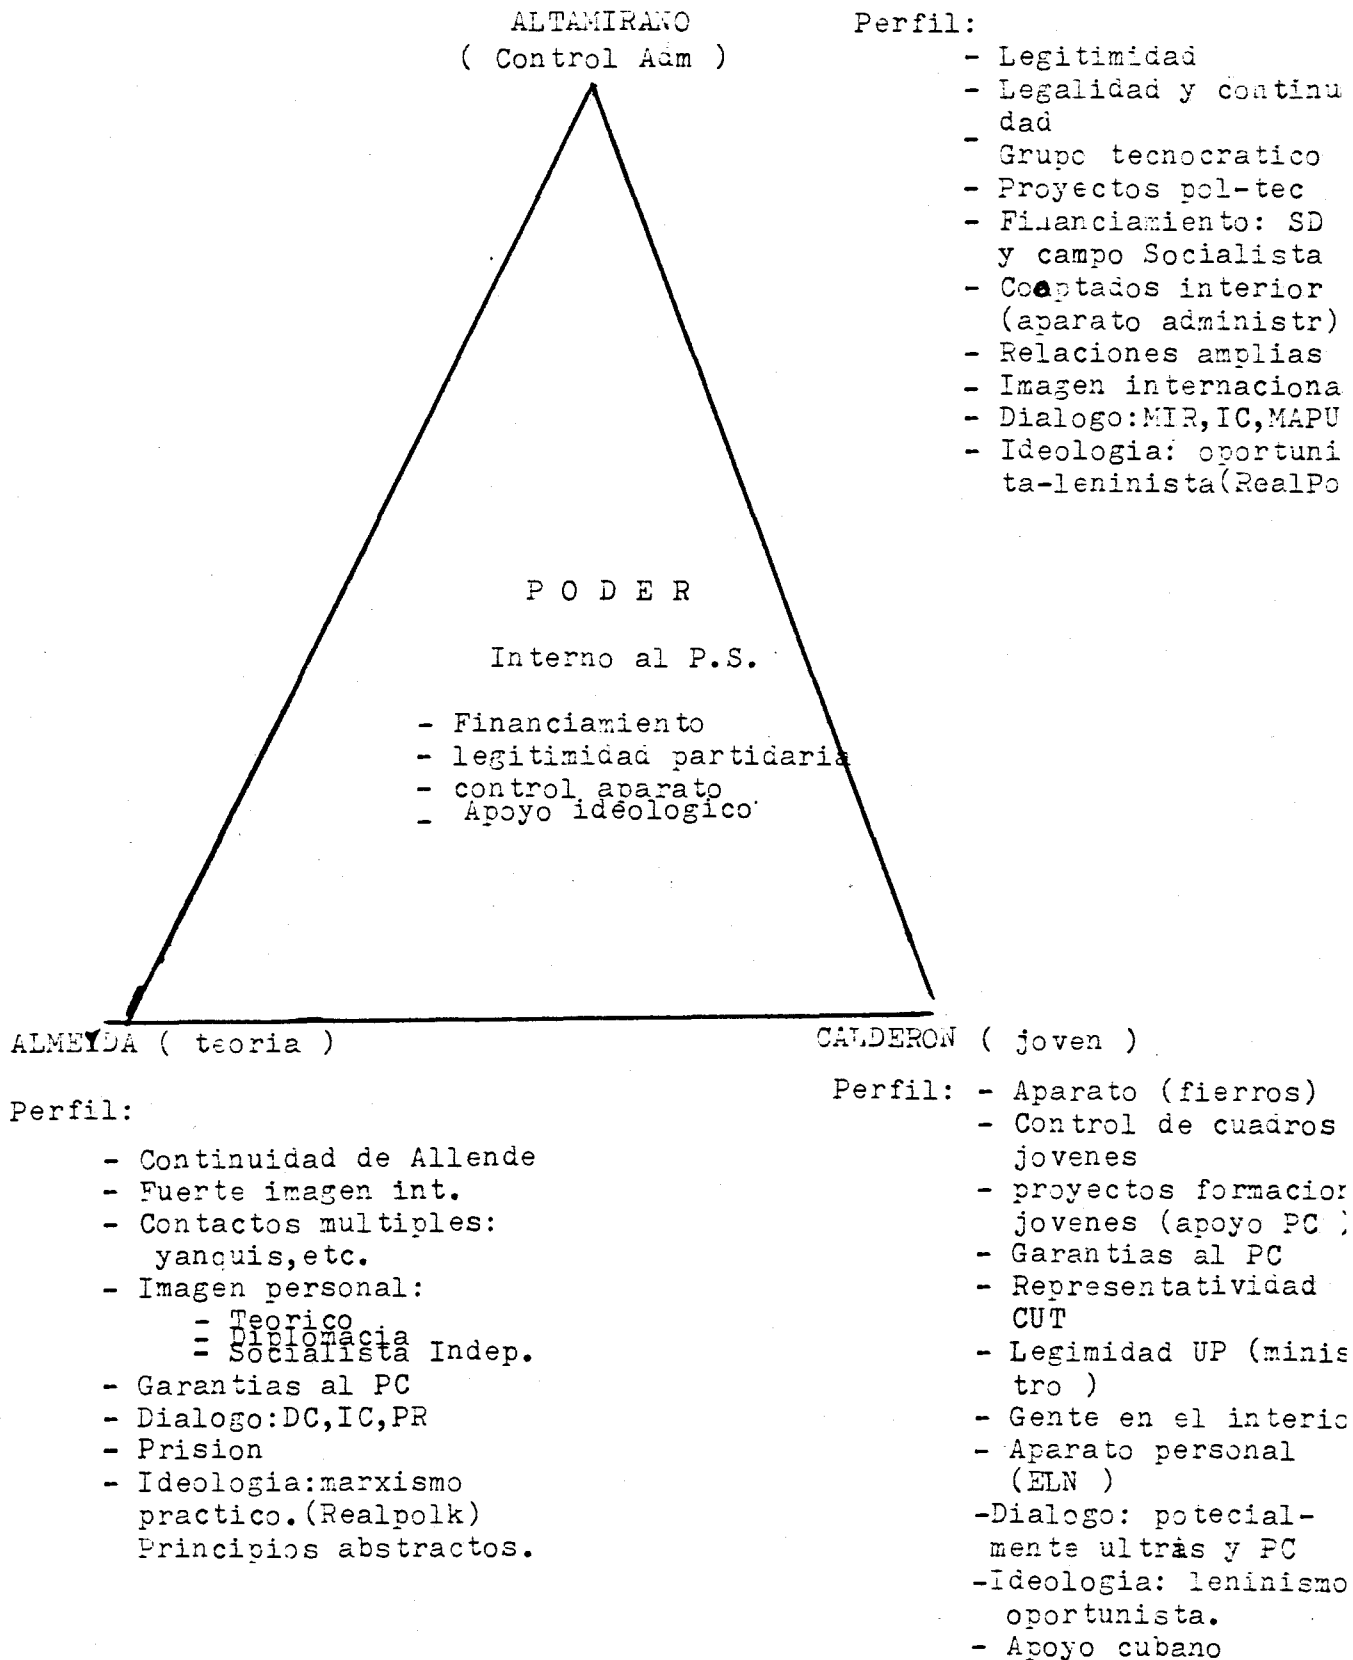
ALTAMIRANO
( Control Adm )

Perfil:
- Legitimidad
- Legalidad y continu dad
- Grupo tecnocratico
- Proyectos pol-tec
- Financiamiento: SD y campo Socialista
- Coaptados interior (aparato administr)
- Relaciones amplias
- Imagen internaciona
- Dialogo:MIR,IC,MAPU
- Ideologia: oportuni ta-leninista(RealPo

P O D E R

Interno al P.S.

- Financiamiento
- legitimidad partidaria
- control aparato
- Apoyo ideologico

ALMEYDA ( teoria )

Perfil:
- Continuidad de Allende
- Fuerte imagen int.
- Contactos multiples: yanquis,etc.
- Imagen personal:
- Teorico
- Diplomacia
- Socialista Indep.
- Garantias al PC
- Dialogo:DC,IC,PR
- Prision
- Ideologia:marxismo practico.(Realpolk) Principios abstractos.

CALDERON ( joven )

Perfil: - Aparato (fierros)
- Control de cuadros jovenes
- proyectos formacion jovenes (apoyo PC )
- Garantias al PC
- Representatividad CUT
- Legimidad UP (minis tro )
- Gente en el interio
- Aparato personal (ELN )
-Dialogo: potecialmente ultràs y PC
-Ideologia: leninismo oportunista.
- Apoyo cubano